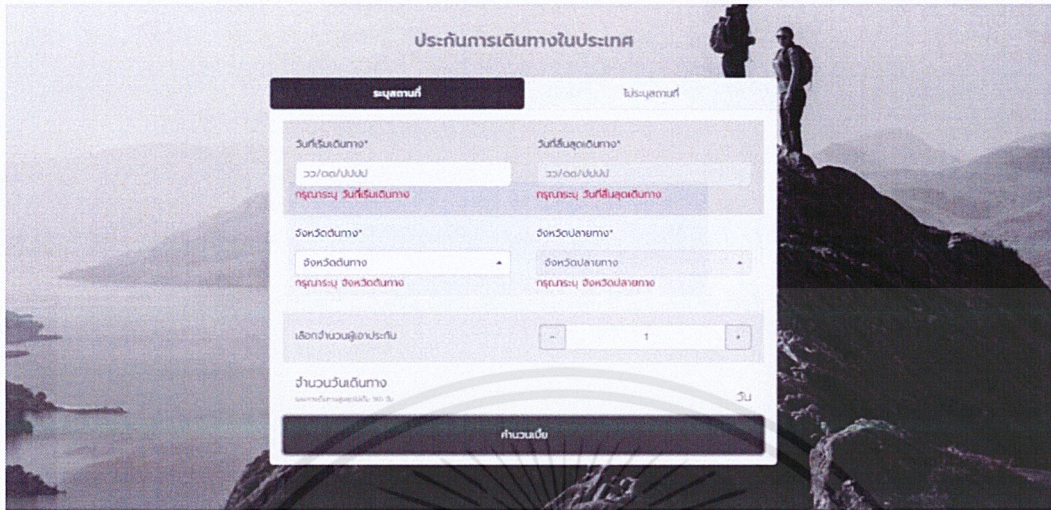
ประกันการเดินทางในประเทศ

ระบุสถานที่

ไม่ระบุสถานที่

วันที่เริ่มเดินทาง*

วว/ดด/ปปปป

กรุณาระบุ วันที่เริ่มเดินทาง

วันที่สิ้นสุดเดินทาง*

วว/ดด/ปปปป

กรุณาระบุ วันที่สิ้นสุดเดินทาง

จังหวัดต้นทาง*

จังหวัดต้นทาง

กรุณาระบุ จังหวัดต้นทาง

จังหวัดปลายทาง*

จังหวัดปลายทาง

กรุณาระบุ จังหวัดปลายทาง

เลือกจำนวนผู้เอาประกัน

-

1

+

จำนวนวันเดินทาง

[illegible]

วัน

คำนวณเบี้ย